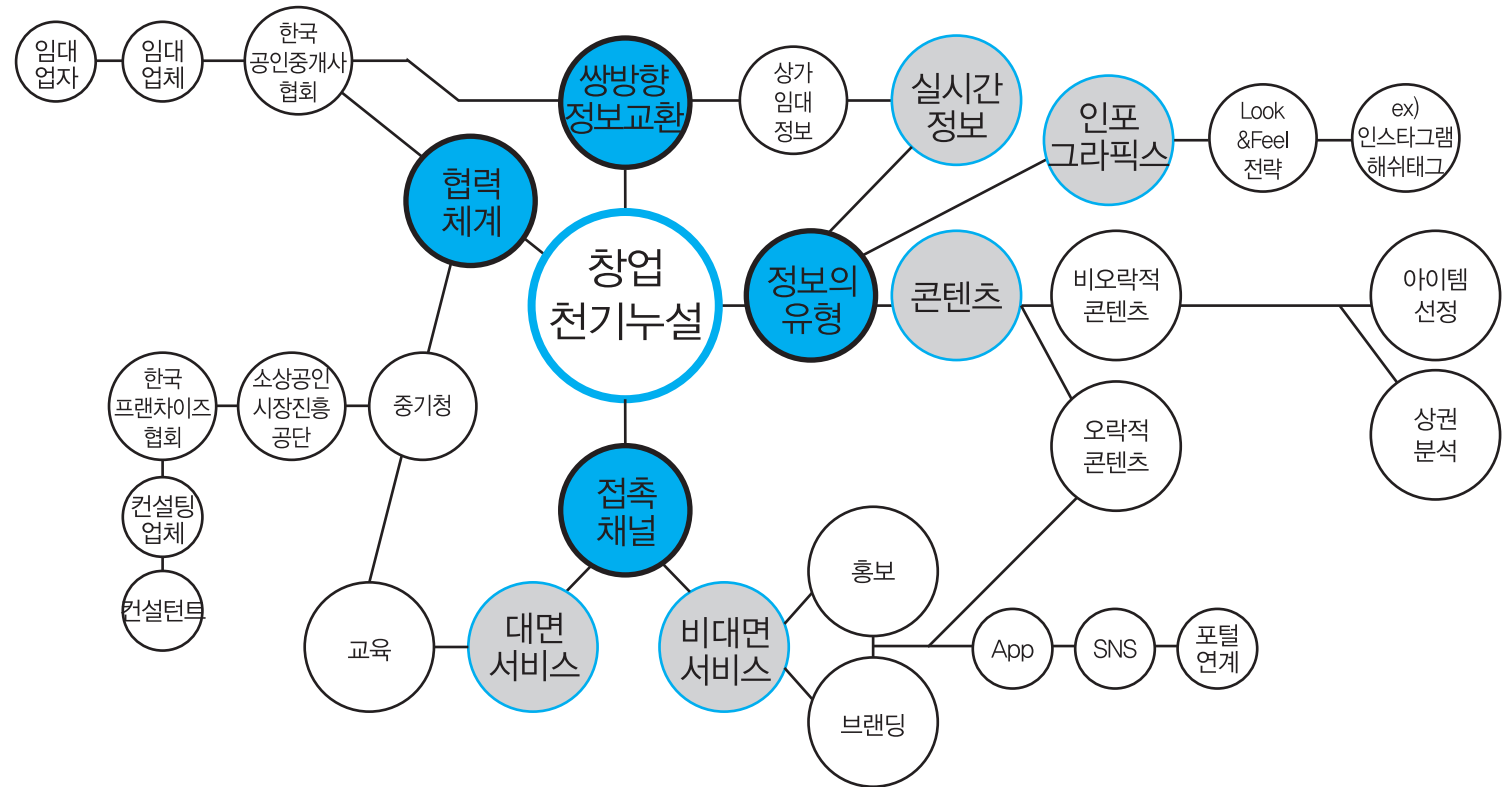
창업
천기누설

임대
업자

임대
업체

한국
공인중개사
협회

쌍방향
정보교환

상가
임대
정보

실시간
정보

인포
그라픽스

Look
&Feel
전략

ex)
인스타그램
해쉬태그

협력
체계

정보의
유형

콘텐츠

비오락적
콘텐츠

아이템
선정

상권
분석

오락적
콘텐츠

한국
프랜차이즈
협회

소상공인
시장진흥
공단

중기청

컨설팅
업체

컨설턴트

접촉
채널

교육

대면
서비스

비대면
서비스

홍보

브랜딩

App

SNS

포털
연계